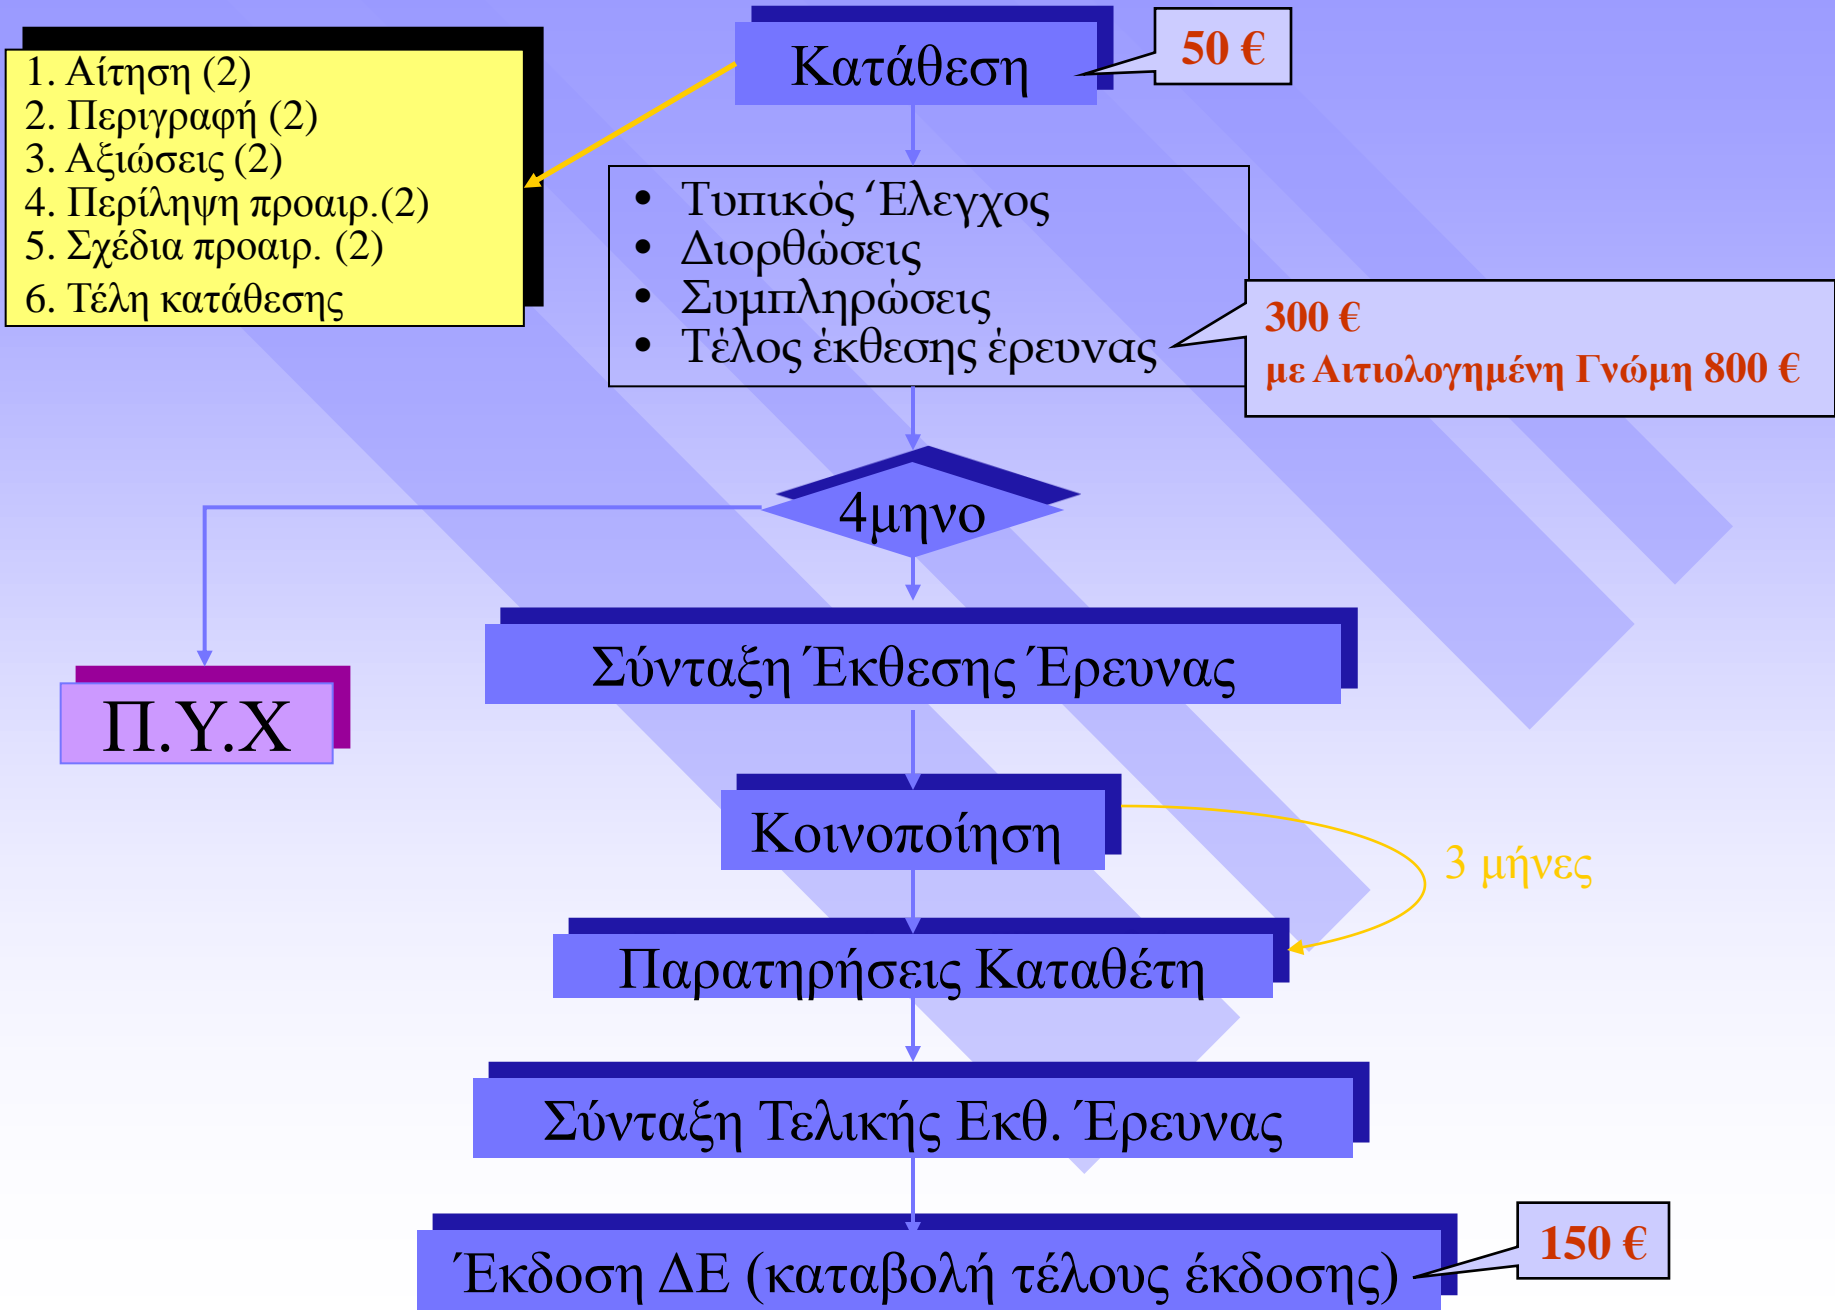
1. Αίτηση (2)
2. Περιγραφή (2)
3. Αξιώσεις (2)
4. Περίληψη προαιρ.(2)
5. Σχέδια προαιρ. (2)
6. Τέλη κατάθεσης

Κατάθεση

50 €

• Τυπικός ‘Ελεγχος
• Διορθώσεις
• Συμπληρώσεις
• Τέλος έκθεσης έρευνας

300 €
με Αιτιολογημένη Γνώμη 800 €

4μηνο

Π.Υ.Χ

Σύνταξη Έκθεσης Έρευνας

Κοινοποίηση

3 μήνες

Παρατηρήσεις Καταθέτη

Σύνταξη Τελικής Εκθ. Έρευνας

Έκδοση ΔΕ (καταβολή τέλους έκδοσης)

150 €